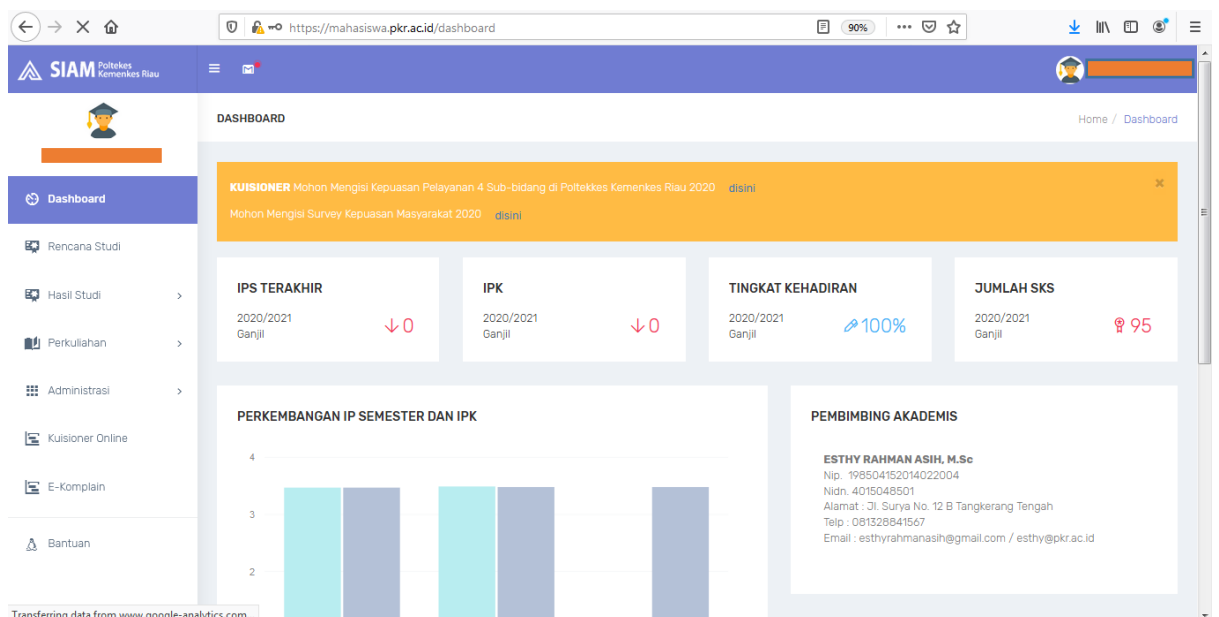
https://mahasiswa.pkr.ac.id/dashboard

90%

SIAM Poltekes Kemenkes Riau

DASHBOARD

Home / Dashboard

Dashboard

Rencana Studi

Hasil Studi

Perkuliahan

Administrasi

Kuisioner Online

E-Komplain

Bantuan

KUISIONER Mohon Mengisi Kepuasan Pelayanan 4 Sub-bidang di Poltekkes Kemenkes Riau 2020 disini

Mohon Mengisi Survey Kepuasan Masyarakat 2020 disini

×

IPS TERAKHIR
2020/2021
Ganjil
↓0

IPK
2020/2021
Ganjil
↓0

TINGKAT KEHADIRAN
2020/2021
Ganjil
100%

JUMLAH SKS
2020/2021
Ganjil
95

PERKEMBANGAN IP SEMESTER DAN IPK

4
3
2

PEMBIMBING AKADEMIS

ESTHY RAHMAN ASIH, M.Sc
Nip. 198504152014022004
Nidn. 4015048501
Alamat : Jl. Surya No. 12 B Tangkerang Tengah
Telp : 081328841567
Email : esthyrahmanasih@gmail.com / esthy@pkr.ac.id

Transferring data from www.google-analytics.com...